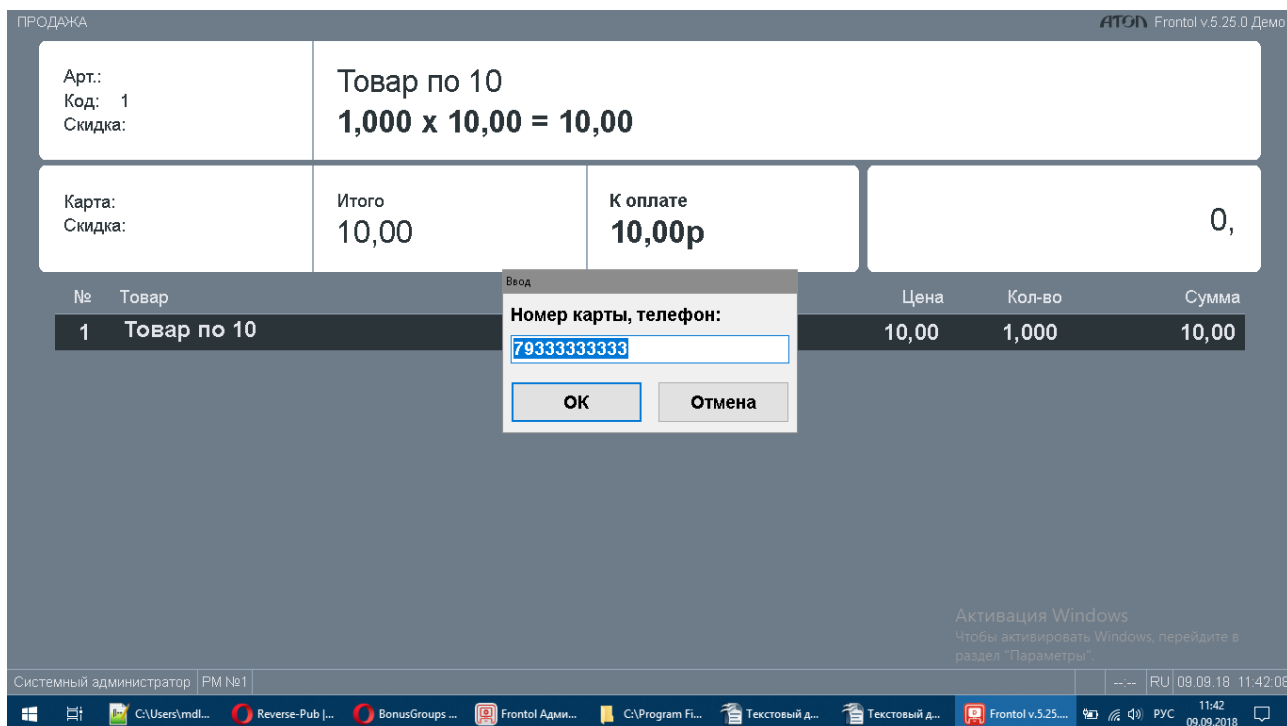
ПРОДАЖА

АТОЛ Frontol v.5.25.0 Демо

Арт.:
Код: 1
Скидка:

Товар по 10
1,000 x 10,00 = 10,00

Карта:
Скидка:

Итого
10,00

К оплате
10,00р

0,

| № | Товар | Цена | Кол-во | Сумма |
|---|---|---|---|---|
| 1 | Товар по 10 | 10,00 | 1,000 | 10,00 |

Ввод

Номер карты, телефон:

79333333333

OK

Отмена

Активация Windows
Чтобы активировать Windows, перейдите в раздел "Параметры".

Системный администратор | РМ №1

--:-- | RU | 09.09.18 11:42:08

C:\Users\mdl... | Reverse-Pub |... | BonusGroups ... | Frontol Адми... | C:\Program Fi... | Текстовый д... | Текстовый д... | Frontol v.5.25....

РУС 11:42 09.09.2018